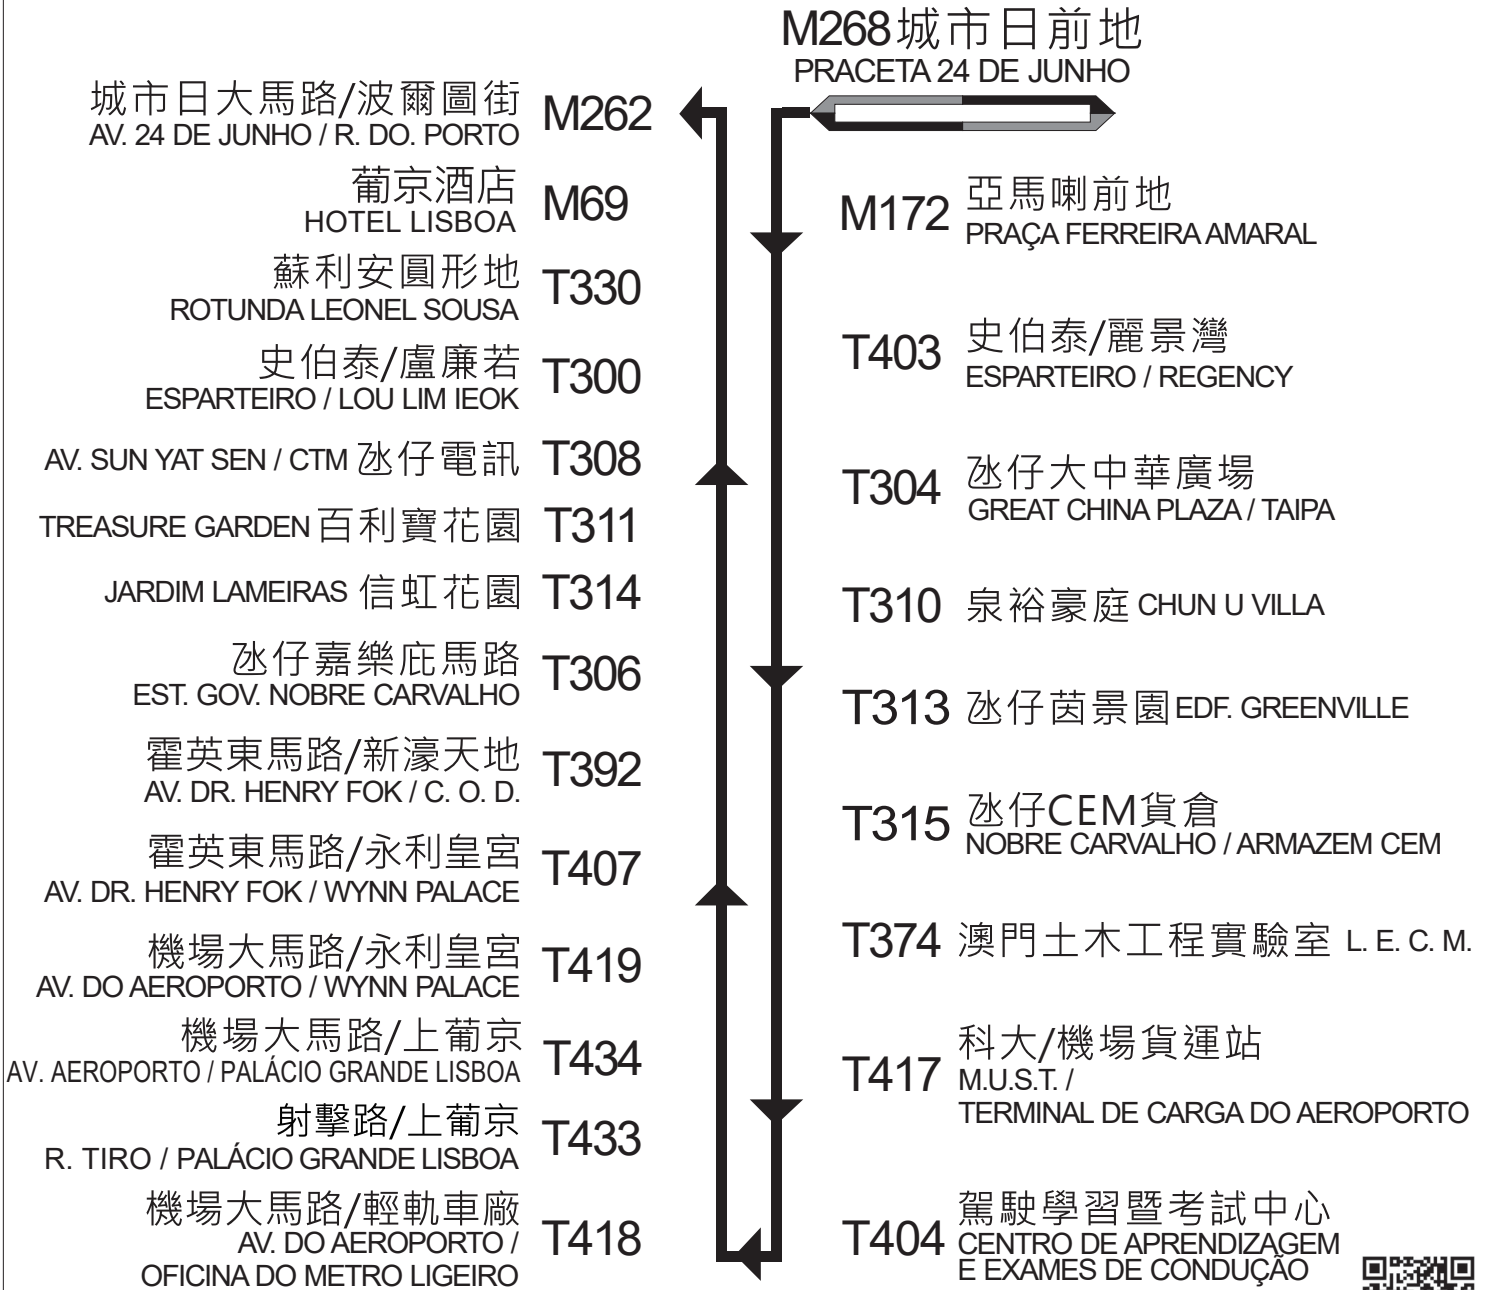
M268 城市日前地
PRACETA 24 DE JUNHO

城市日大馬路/波爾圖街
AV. 24 DE JUNHO / R. DO. PORTO
M262

葡京酒店
HOTEL LISBOA
M69

蘇利安圓形地
ROTUNDA LEONEL SOUSA
T330

史伯泰/盧廉若
ESPARTEIRO / LOU LIM IEOK
T300

AV. SUN YAT SEN / CTM 氹仔電訊
T308

TREASURE GARDEN 百利寶花園
T311

JARDIM LAMEIRAS 信虹花園
T314

氹仔嘉樂庇馬路
EST. GOV. NOBRE CARVALHO
T306

霍英東馬路/新濠天地
AV. DR. HENRY FOK / C. O. D.
T392

霍英東馬路/永利皇宮
AV. DR. HENRY FOK / WYNN PALACE
T407

機場大馬路/永利皇宮
AV. DO AEROPORTO / WYNN PALACE
T419

機場大馬路/上葡京
AV. AEROPORTO / PALÁCIO GRANDE LISBOA
T434

射擊路/上葡京
R. TIRO / PALÁCIO GRANDE LISBOA
T433

機場大馬路/輕軌車廠
AV. DO AEROPORTO / OFICINA DO METRO LIGEIRO
T418

M172 亞馬喇前地
PRAÇA FERREIRA AMARAL

T403 史伯泰/麗景灣
ESPARTEIRO / REGENCY

T304 氹仔大中華廣場
GREAT CHINA PLAZA / TAIPA

T310 泉裕豪庭 CHUN U VILLA

T313 氹仔茵景園 EDF. GREENVILLE

T315 氹仔CEM貨倉
NOBRE CARVALHO / ARMAZEM CEM

T374 澳門土木工程實驗室 L. E. C. M.

T417 科大/機場貨運站
M.U.S.T. / TERMINAL DE CARGA DO AEROPORTO

T404 駕駛學習暨考試中心
CENTRO DE APRENDIZAGEM E EXAMES DE CONDUÇÃO